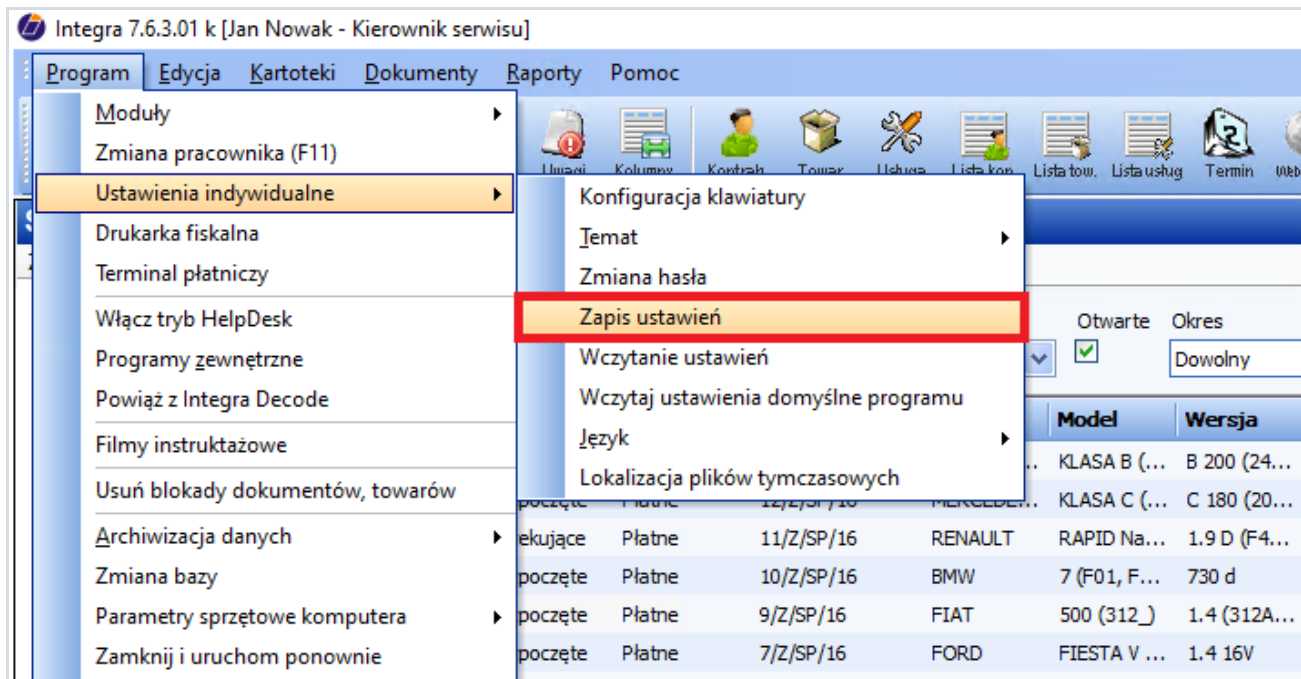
Integra 7.6.3.01 k [Jan Nowak - Kierownik serwisu]

Program Edycja Kartoteki Dokumenty Raporty Pomoc

Moduły
Zmiana pracownika (F11)
Ustawienia indywidualne
Drukarka fiskalna
Terminal płatniczy
Włącz tryb HelpDesk
Programy zewnętrzne
Powiąż z Integra Decode
Filmy instruktażowe
Usuń blokady dokumentów, towarów
Archiwizacja danych
Zmiana bazy
Parametry sprzętowe komputera
Zamknij i uruchom ponownie

Konfiguracja klawiatury
Temat
Zmiana hasła
Zapis ustawień
Wczytanie ustawień
Wczytaj ustawienia domyślne programu
Język
Lokalizacja plików tymczasowych

Uwagi Kolumny Kontrah. Towar Usługa Lista kon. Lista tow. Lista usług Termin

Otwarte Okres
Dowolny

| Model | Wersja |
|---|---|
| KLASA B (... | B 200 (24... |
| KLASA C (... | C 180 (20... |

| ekujące | Płatne | 11/Z/SP/16 | RENAULT | RAPID Na... | 1.9 D (F4... |
|---|---|---|---|---|---|
| poczęte | Płatne | 10/Z/SP/16 | BMW | 7 (F01, F... | 730 d |
| poczęte | Płatne | 9/Z/SP/16 | FIAT | 500 (312_) | 1.4 (312A... |
| poczęte | Płatne | 7/Z/SP/16 | FORD | FIESTA V ... | 1.4 16V |